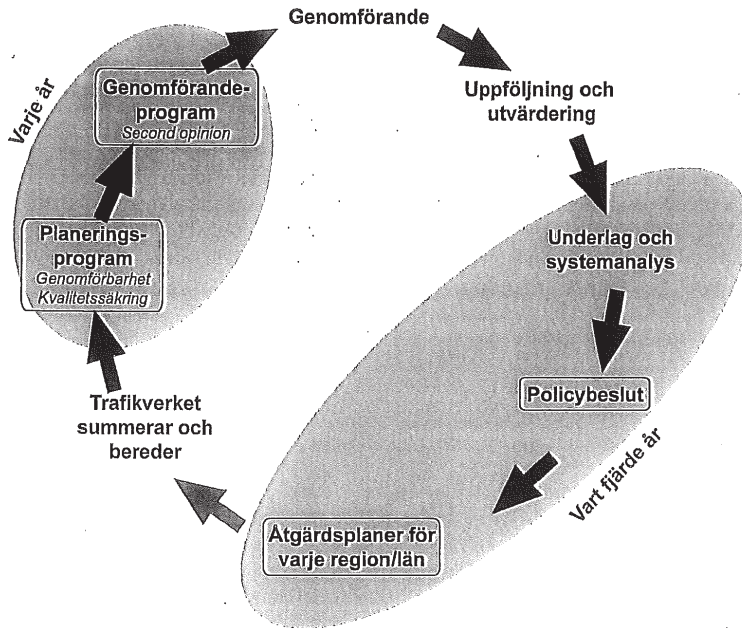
Varje år

Genomförandeprogram
Second opinion

Genomförande

Uppföljning och utvärdering

Planeringsprogram
Genomförbarhet
Kvalitetssäkring

Underlag och systemanalys

Policybeslut

Trafikverket summerar och bereder

Vart fjärde år

Åtgärdsplaner för varje region/län